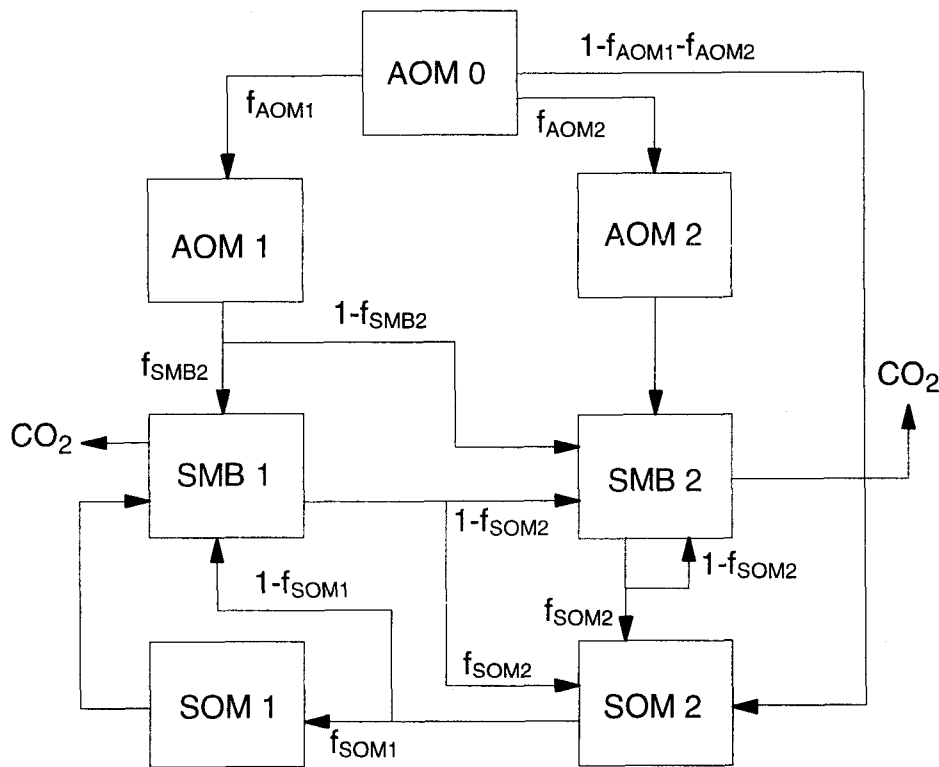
AOM 0

$1-f_{AOM1}-f_{AOM2}$

$f_{AOM1}$

$f_{AOM2}$

AOM 1

AOM 2

$1-f_{SMB2}$

$f_{SMB2}$

$CO_2$

$CO_2$

SMB 1

SMB 2

$1-f_{SOM2}$

$1-f_{SOM2}$

$1-f_{SOM1}$

$f_{SOM2}$

$f_{SOM2}$

SOM 1

SOM 2

$f_{SOM1}$